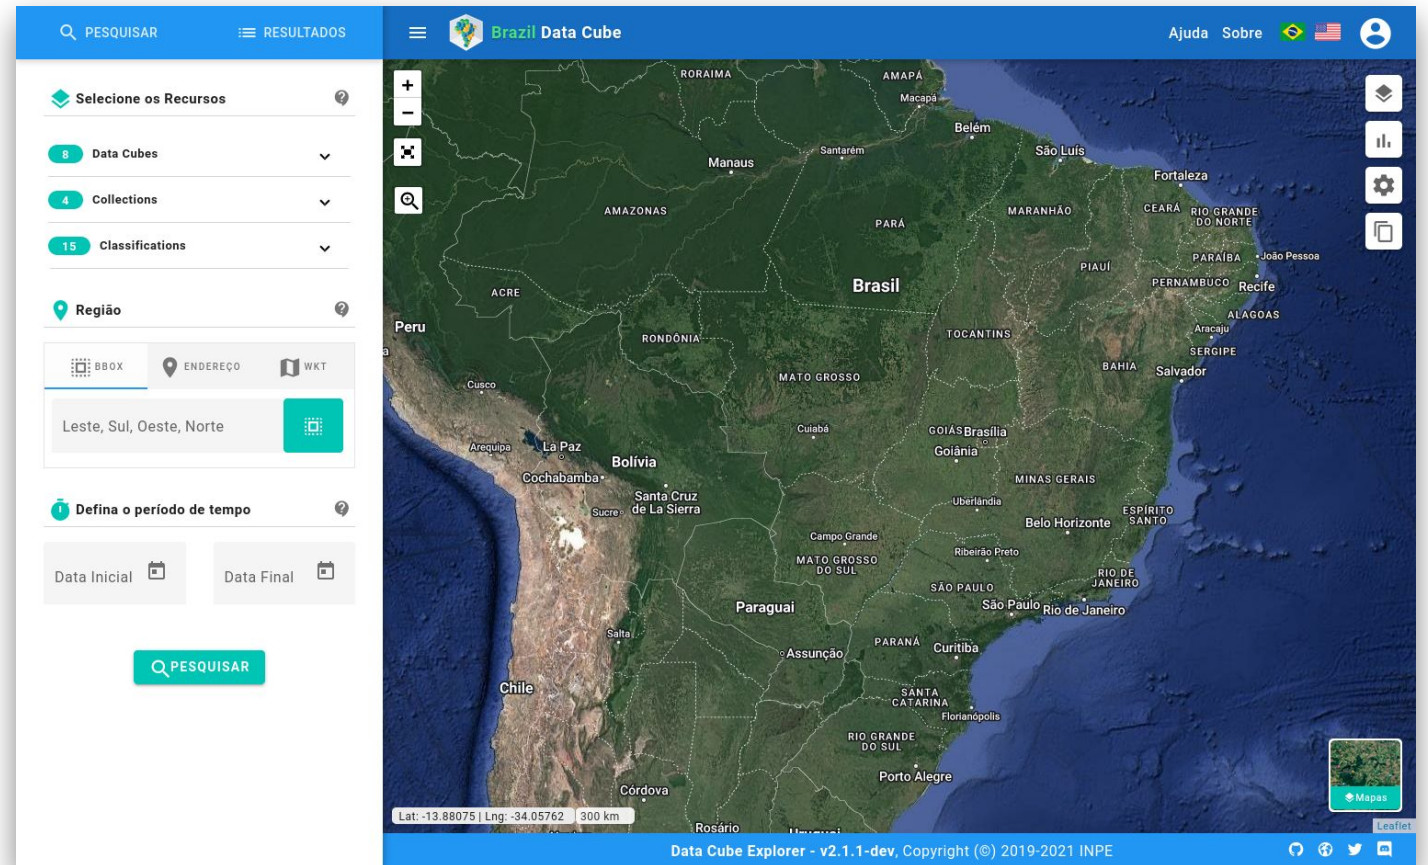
PESQUISAR RESULTADOS

Brazil Data Cube

Ajuda Sobre

Selecione os Recursos

8 Data Cubes

4 Collections

15 Classifications

Região

BBOX ENDEREÇO WKT

Leste, Sul, Oeste, Norte

Defina o período de tempo

Data Inicial

Data Final

PESQUISAR

+
−

RORAIMA AMAPÁ Macapá Belém Santarém São Luís Manaus Fortaleza AMAZONAS MARANHÃO CEARÁ RIO GRANDE DO NORTE PARÁ PIAUÍ PARAÍBA João Pessoa Brasil PERNAMBUCO Recife ACRE ALAGOAS Peru TOCANTINS Aracaju RONDÔNIA SERGIPE BAHIA Salvador MATO GROSSO Cusco Cuiabá GOIÁS Brasília Arequipa La Paz Goiânia Bolívia MINAS GERAIS Cochabamba Santa Cruz de La Sierra Uberlândia Sucre ESPÍRITO SANTO Belo Horizonte Campo Grande MATO GROSSO DO SUL Ribeirão Preto RIO DE JANEIRO SÃO PAULO Paraguai São Paulo Rio de Janeiro Salta PARANÁ Curitiba Assunção Chile SANTA CATARINA Florianópolis RIO GRANDE DO SUL Porto Alegre Córdova Rosário

Lat: -13.88075 | Lng: -34.05762 300 km

Mapas

Leaflet

Data Cube Explorer - v2.1.1-dev, Copyright (©) 2019-2021 INPE